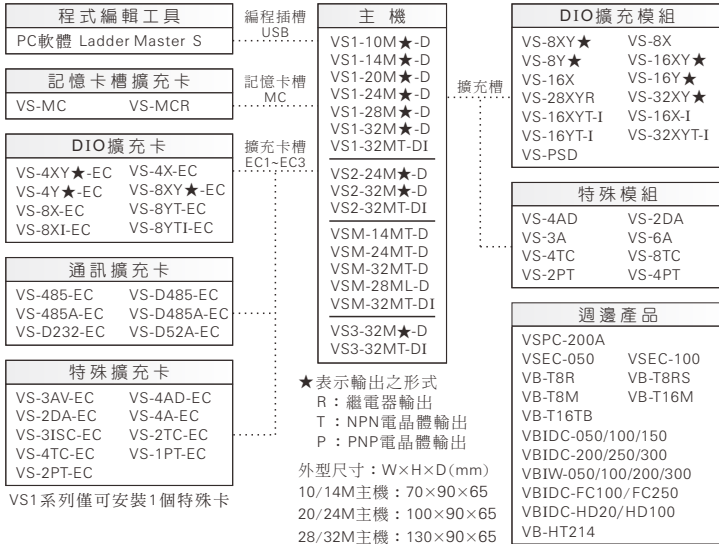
程式編輯工具
PC軟體 Ladder Master S

編程插槽
USB

記憶卡槽擴充卡
VS-MC VS-MCR

記憶卡槽
MC

DIO擴充卡
VS-4XY★-EC VS-4X-EC
VS-4Y★-EC VS-8XY★-EC
VS-8X-EC VS-8YT-EC
VS-8XI-EC VS-8YTI-EC

擴充卡槽
EC1~EC3

通訊擴充卡
VS-485-EC VS-D485-EC
VS-485A-EC VS-D485A-EC
VS-D232-EC VS-D52A-EC

特殊擴充卡
VS-3AV-EC VS-4AD-EC
VS-2DA-EC VS-4A-EC
VS-3ISC-EC VS-2TC-EC
VS-4TC-EC VS-1PT-EC
VS-2PT-EC

VS1系列僅可安裝1個特殊卡

主 機
VS1-10M★-D
VS1-14M★-D
VS1-20M★-D
VS1-24M★-D
VS1-28M★-D
VS1-32M★-D
VS1-32MT-DI
VS2-24M★-D
VS2-32M★-D
VS2-32MT-DI
VSM-14MT-D
VSM-24MT-D
VSM-32MT-D
VSM-28ML-D
VSM-32MT-DI
VS3-32M★-D
VS3-32MT-DI

★表示輸出之形式
R：繼電器輸出
T：NPN電晶體輸出
P：PNP電晶體輸出

外型尺寸：W×H×D(mm)
10/14M主機：70×90×65
20/24M主機：100×90×65
28/32M主機：130×90×65

擴充槽

DIO擴充模組
VS-8XY★ VS-8X
VS-8Y★ VS-16XY★
VS-16X VS-16Y★
VS-28XYR VS-32XY★
VS-16XYT-I VS-16X-I
VS-16YT-I VS-32XYT-I
VS-PSD

特殊模組
VS-4AD VS-2DA
VS-3A VS-6A
VS-4TC VS-8TC
VS-2PT VS-4PT

週邊產品
VSPC-200A
VSEC-050 VSEC-100
VB-T8R VB-T8RS
VB-T8M VB-T16M
VB-T16TB
VBIDC-050/100/150
VBIDC-200/250/300
VBIW-050/100/200/300
VBIDC-FC100/FC250
VBIDC-HD20/HD100
VB-HT214